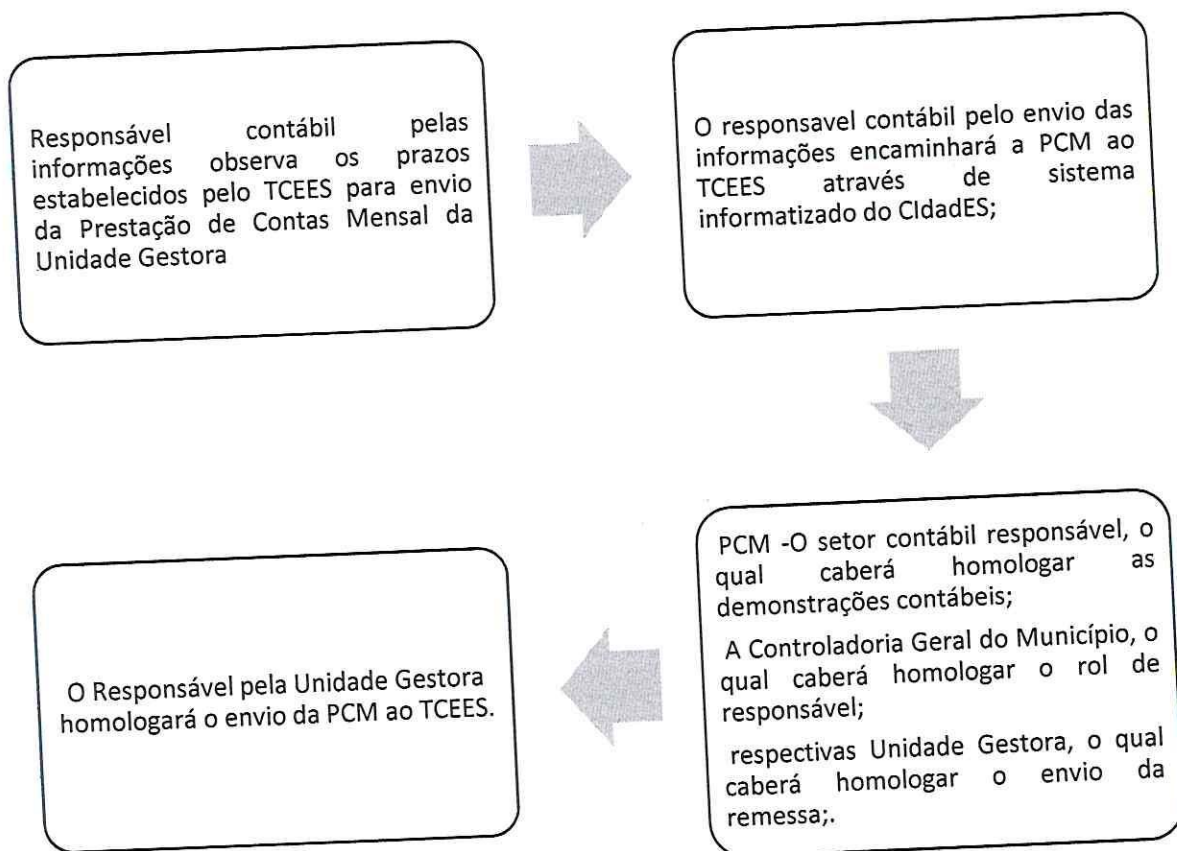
Responsável contábil pelas informações observa os prazos estabelecidos pelo TCEES para envio da Prestação de Contas Mensal da Unidade Gestora

O responsavel contábil pelo envio das informações encaminhará a PCM ao TCEES através de sistema informatizado do CIdadES;

PCM -O setor contábil responsável, o qual caberá homologar as demonstrações contábeis;

A Controladoria Geral do Município, o qual caberá homologar o rol de responsável;

respectivas Unidade Gestora, o qual caberá homologar o envio da remessa;.

O Responsável pela Unidade Gestora homologará o envio da PCM ao TCEES.